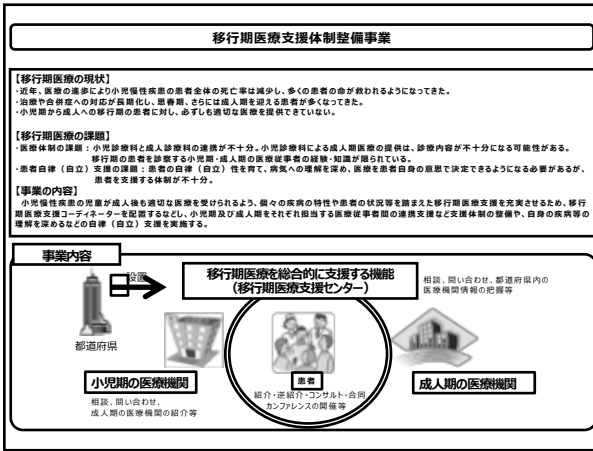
移行期医療支援体制整備事業

【移行期医療の現状】
・近年、医療の進歩により小児慢性疾患の患者全体の死亡率は減少し、多くの患者の命が救われるようになってきた。
・治療や合併症への対応が長期化し、思春期、さらには成人期を迎える患者が多くなってきた。
・小児期から成人への移行期の患者に対し、必ずしも適切な医療を提供できていない。

【移行期医療の課題】
・医療体制の課題：小児診療科と成人診療科の連携が不十分。小児診療科による成人期医療の提供は、診療内容が不十分になる可能性がある。
移行期の患者を診察する小児期・成人期の医療従事者の経験・知識が限られている。
・患者自律（自立）支援の課題：患者の自律（自立）性を育て、病気への理解を深め、医療を患者自身の意思で決定できるような必要があるが、患者を支援する体制が不十分。

【事業の内容】
小児慢性疾患の児童が成人後も適切な医療を受けられるよう、個々の疾病の特性や患者の状況等を踏まえた移行期医療支援を充実させるため、移行期医療支援コーディネーターを配置するなど、小児期及び成人期をそれぞれ担当する医療従事者間の連携支援など支援体制の整備や、自身の疾病等の理解を深めるなどの自律（自立）支援を実施する。

事業内容

設置

都道府県

移行期医療を総合的に支援する機能
（移行期医療支援センター）

相談、問い合わせ、都道府県内の医療機関情報の把握等

小児期の医療機関

相談、問い合わせ、成人期の医療機関の紹介等

患者

紹介・逆紹介・コンサルト・合同カンファレンスの開催等

成人期の医療機関